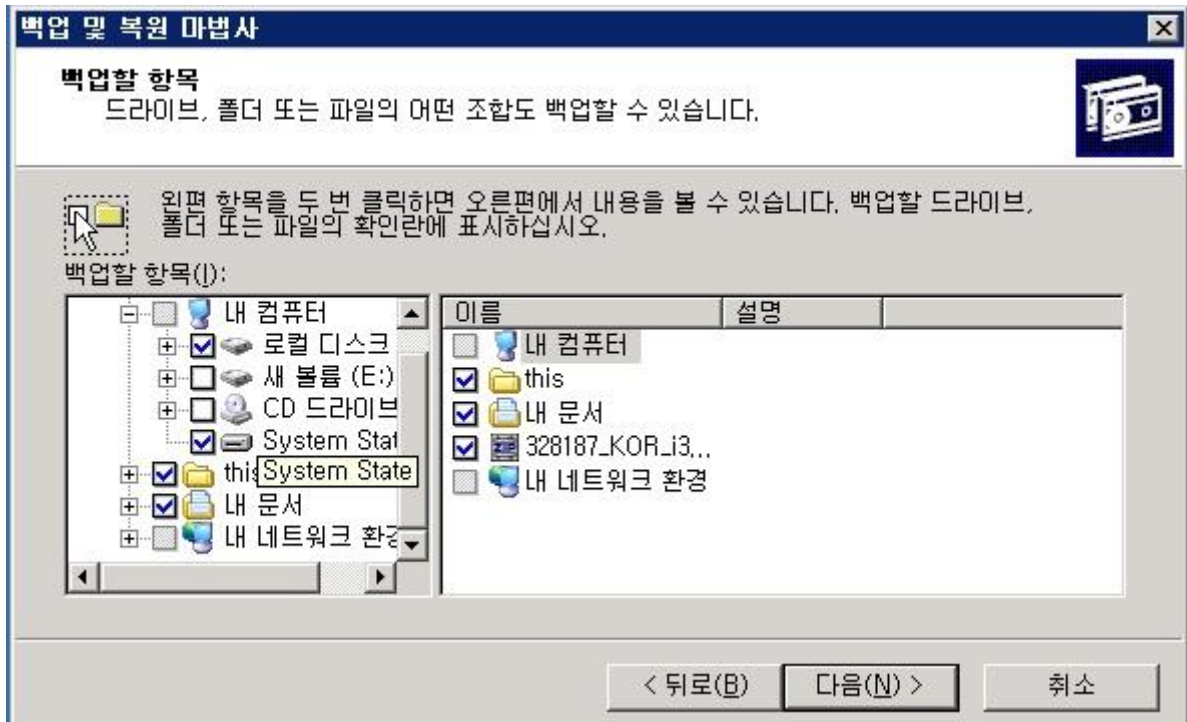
백업 및 복원 마법사

백업할 항목
드라이브, 폴더 또는 파일의 어떤 조합도 백업할 수 있습니다.

왼편 항목을 두 번 클릭하면 오른편에서 내용을 볼 수 있습니다. 백업할 드라이브, 폴더 또는 파일의 확인란에 표시하십시오.

백업할 항목(I):

내 컴퓨터
로컬 디스크
새 볼륨 (E:)
CD 드라이브
System Stat
this System State
내 문서
내 네트워크 환경

| 이름 | 설명 |
|---|---|
| 내 컴퓨터 | |
| this | |
| 내 문서 | |
| 328187_KOR_i3,.. | |
| 내 네트워크 환경 | |

< 뒤로(B)
다음(N) >
취소